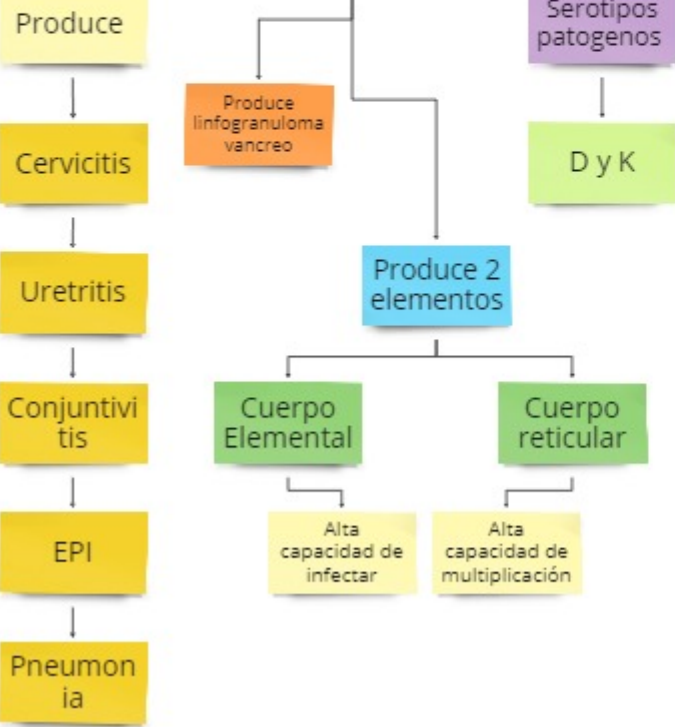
Produce

Cervicitis

Uretritis

Conjuntivi tis

EPI

Pneumon ia

Produce linfogranuloma vancreo

Serotipos patogenos

D y K

Produce 2 elementos

Cuerpo Elemental

Cuerpo reticular

Alta capacidad de infectar

Alta capacidad de multiplicación